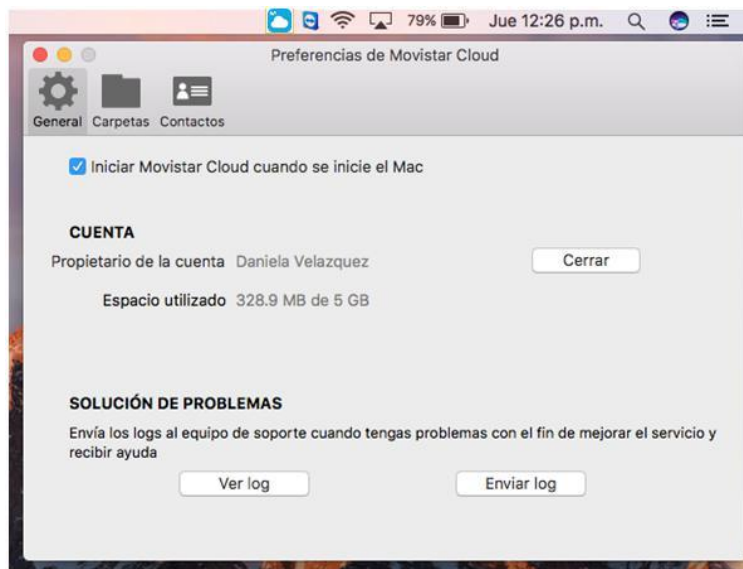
79% Jue 12:26 p.m.

Preferencias de Movistar Cloud

General Carpetas Contactos

Iniciar Movistar Cloud cuando se inicie el Mac

CUENTA

Propietario de la cuenta Daniela Velazquez

Cerrar

Espacio utilizado 328.9 MB de 5 GB

SOLUCIÓN DE PROBLEMAS

Envía los logs al equipo de soporte cuando tengas problemas con el fin de mejorar el servicio y recibir ayuda

Ver log

Enviar log